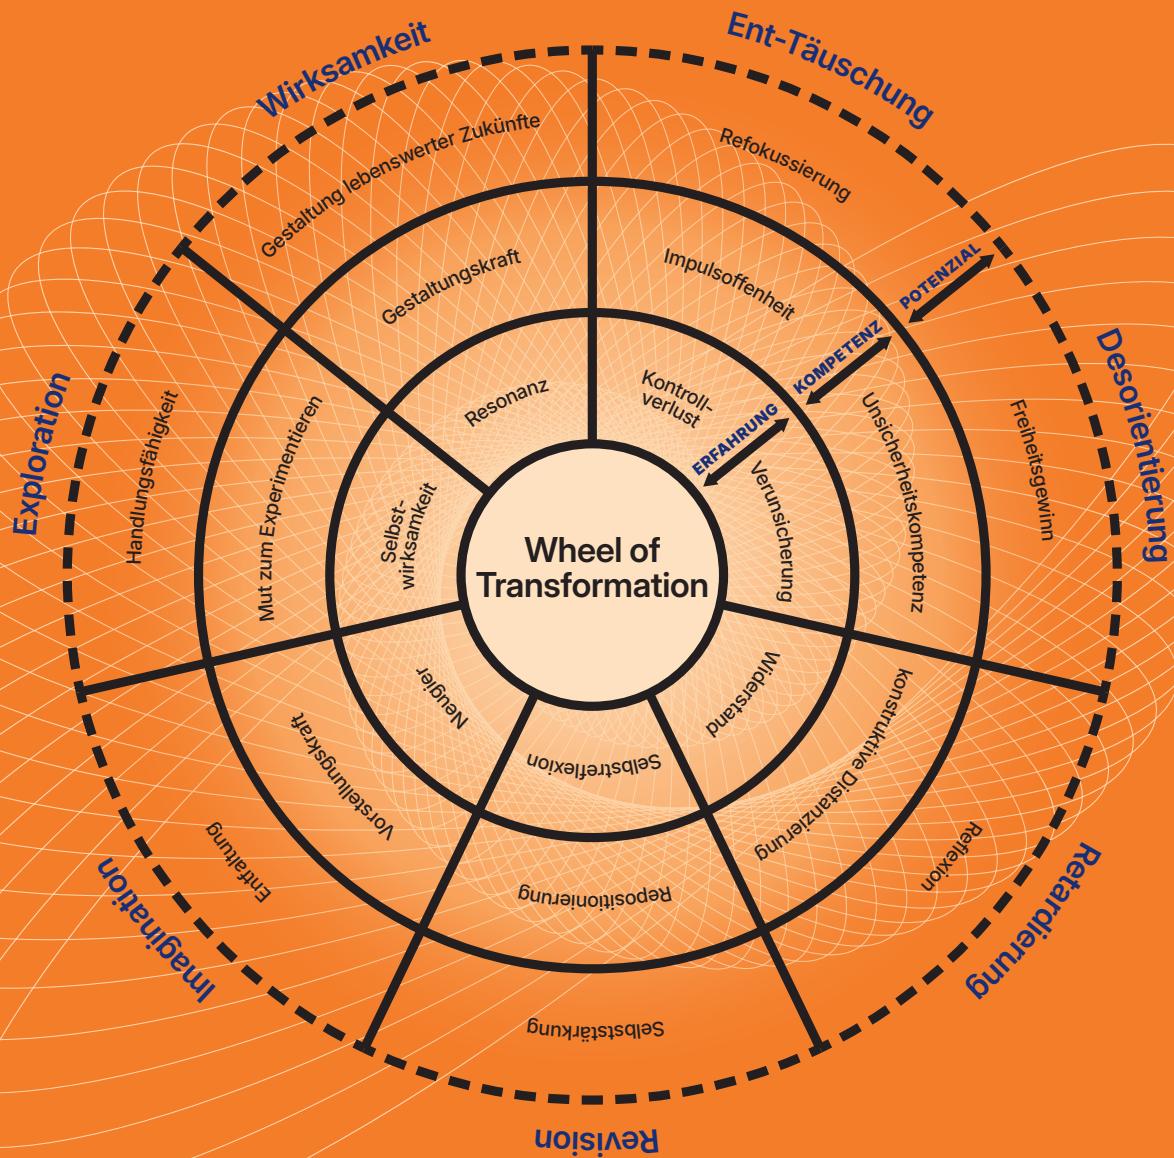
Wheel of Transformation

Ent-Täuschung

Refokussierung

Impulsoffenheit

Kontroll-verlust

Desorientierung

Freiheitsgewinn

Unsicherheitskompetenz

Verunsicherung

POTENZIAL

KOMPETENZ

ERFAHRUNG

Retardierung

Reflexion

konstruktive Distanzierung

Widerstand

Revision

Selbststärkung

Repositionierung

Selbstreflexion

Imagination

Entfaltung

Vorstellungskraft

Neugier

Exploration

Handlungsfähigkeit

Mut zum Experimentieren

Selbst-wirksamkeit

Wirksamkeit

Gestaltung lebenswerter Zukünfte

Gestaltungskraft

Resonanz